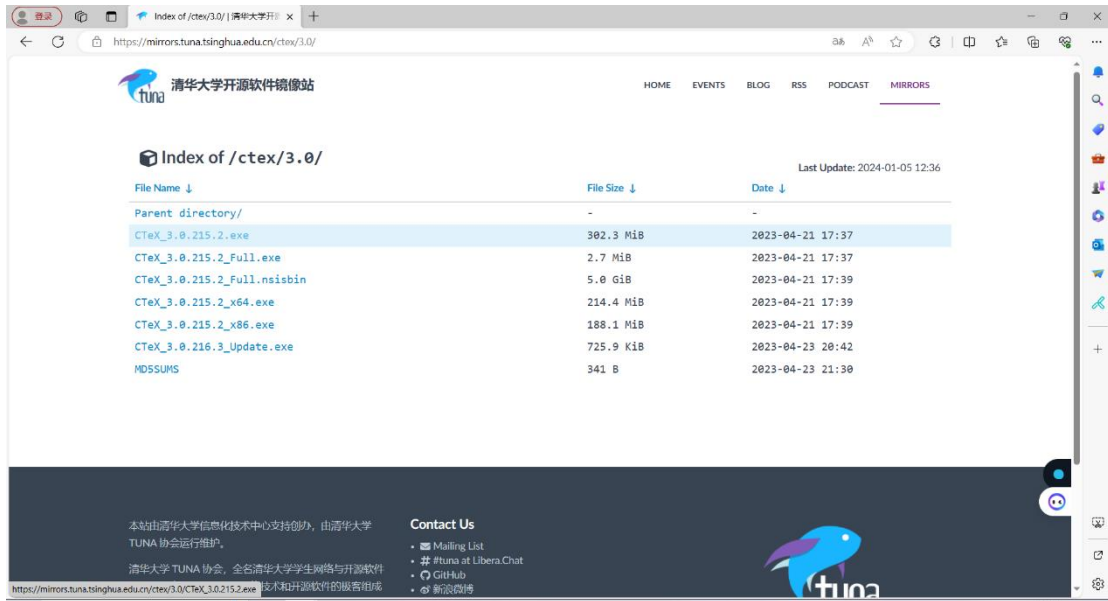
登录

Index of /ctex/3.0/ | 清华大学开 ×

https://mirrors.tuna.tsinghua.edu.cn/ctex/3.0/

tuna 清华大学开源软件镜像站

HOME EVENTS BLOG RSS PODCAST MIRRORS

Index of /ctex/3.0/

Last Update: 2024-01-05 12:36

| File Name ↓ | File Size ↓ | Date ↓ |
|---|---|---|
| Parent directory/ | - | - |
| CTeX_3.0.215.2.exe | 302.3 MiB | 2023-04-21 17:37 |
| CTeX_3.0.215.2_Full.exe | 2.7 MiB | 2023-04-21 17:37 |
| CTeX_3.0.215.2_Full.nsisbin | 5.0 GiB | 2023-04-21 17:39 |
| CTeX_3.0.215.2_x64.exe | 214.4 MiB | 2023-04-21 17:39 |
| CTeX_3.0.215.2_x86.exe | 188.1 MiB | 2023-04-21 17:39 |
| CTeX_3.0.216.3_Update.exe | 725.9 KiB | 2023-04-23 20:42 |
| MD5SUMS | 341 B | 2023-04-23 21:30 |

本站由清华大学信息化技术中心支持创办，由清华大学 TUNA 协会运行维护。

清华大学 TUNA 协会，全名清华大学学生网络与开源软件 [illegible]技术和开源软件的极客组成

https://mirrors.tuna.tsinghua.edu.cn/ctex/3.0/CTeX_3.0.215.2.exe

Contact Us
• Mailing List
• #tuna at Libera.Chat
• GitHub
• 新浪微博

tuna